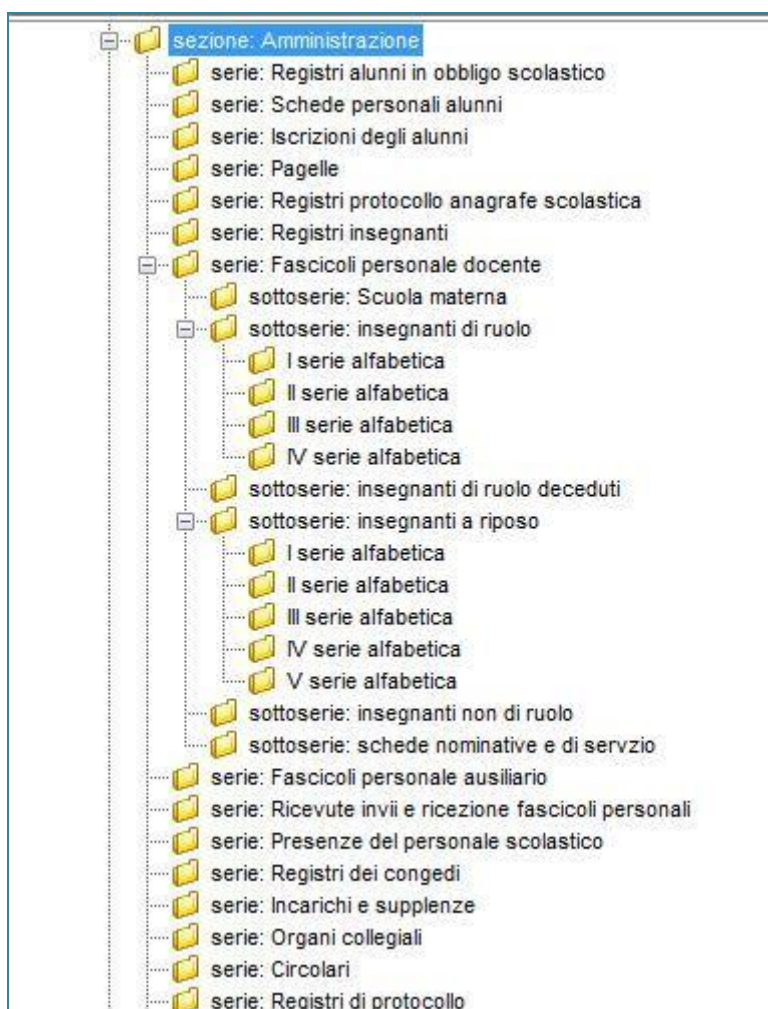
sezione: Amministrazione
serie: Registri alunni in obbligo scolastico
serie: Schede personali alunni
serie: Iscrizioni degli alunni
serie: Pagelle
serie: Registri protocollo anagrafe scolastica
serie: Registri insegnanti
serie: Fascicoli personale docente
sottoserie: Scuola materna
sottoserie: insegnanti di ruolo
I serie alfabetica
II serie alfabetica
III serie alfabetica
IV serie alfabetica
sottoserie: insegnanti di ruolo deceduti
sottoserie: insegnanti a riposo
I serie alfabetica
II serie alfabetica
III serie alfabetica
IV serie alfabetica
V serie alfabetica
sottoserie: insegnanti non di ruolo
sottoserie: schede nominative e di servzio
serie: Fascicoli personale ausiliario
serie: Ricevute invii e ricezione fascicoli personali
serie: Presenze del personale scolastico
serie: Registri dei congedi
serie: Incarichi e supplenze
serie: Organi collegiali
serie: Circolari
serie: Registri di protocollo